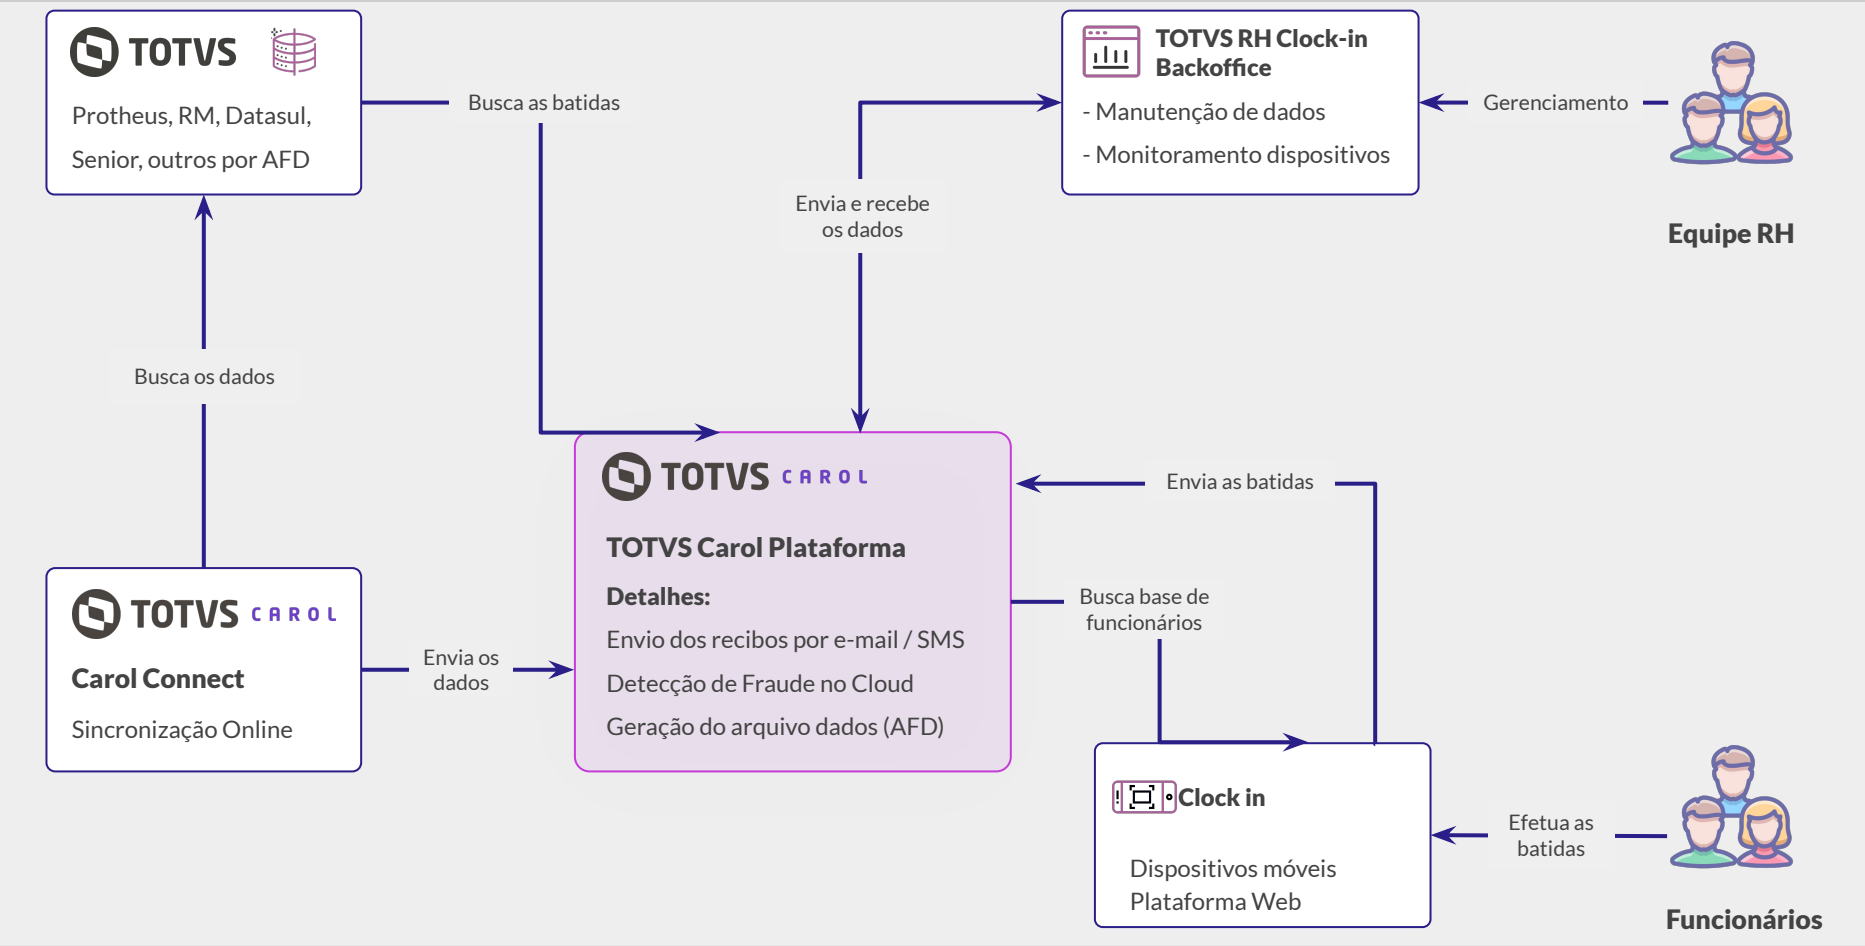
TOTVS

Protheus, RM, Datasul, Senior, outros por AFD

Busca as batidas

TOTVS RH Clock-in Backoffice

- Manutenção de dados

- Monitoramento dispositivos

Gerenciamento

Equipe RH

Envia e recebe os dados

Busca os dados

TOTVS CAROL

TOTVS Carol Plataforma

Detalhes:

Envio dos recibos por e-mail / SMS

Detecção de Fraude no Cloud

Geração do arquivo dados (AFD)

Envia as batidas

Busca base de funcionários

TOTVS CAROL

Carol Connect

Sincronização Online

Envia os dados

Clock in

Dispositivos móveis
Plataforma Web

Efetua as batidas

Funcionários